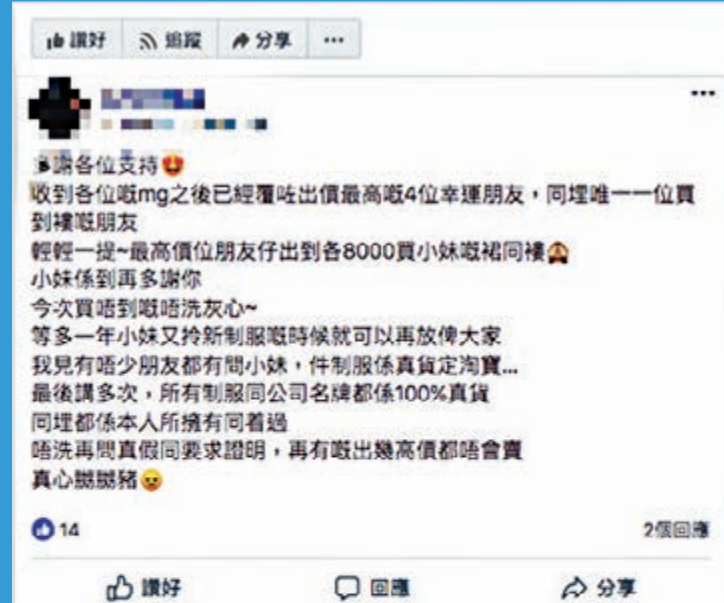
讚好 追蹤 分享 ···

···

多謝各位支持😍
收到各位嘅mg之後已經覆咗出價最高嘅4位幸運朋友，同埋唯一一位買到褸嘅朋友
輕輕一提~最高價位朋友仔出到各8000買小妹嘅裙同褸🙈
小妹係到再多謝你
今次買唔到嘅唔洗灰心~
等多一年小妹又拎新制服嘅時候就可以再放俾大家
我見有唔少朋友都有問小妹，件制服係真貨定淘寶...
最後講多次，所有制服同公司名牌都係100%真貨
同埋都係本人所擁有同着過
唔洗再問真假同要求證明，再有嘅出幾高價都唔會賣
真心謝謝豬😡

14
2個回應

讚好 回應 分享